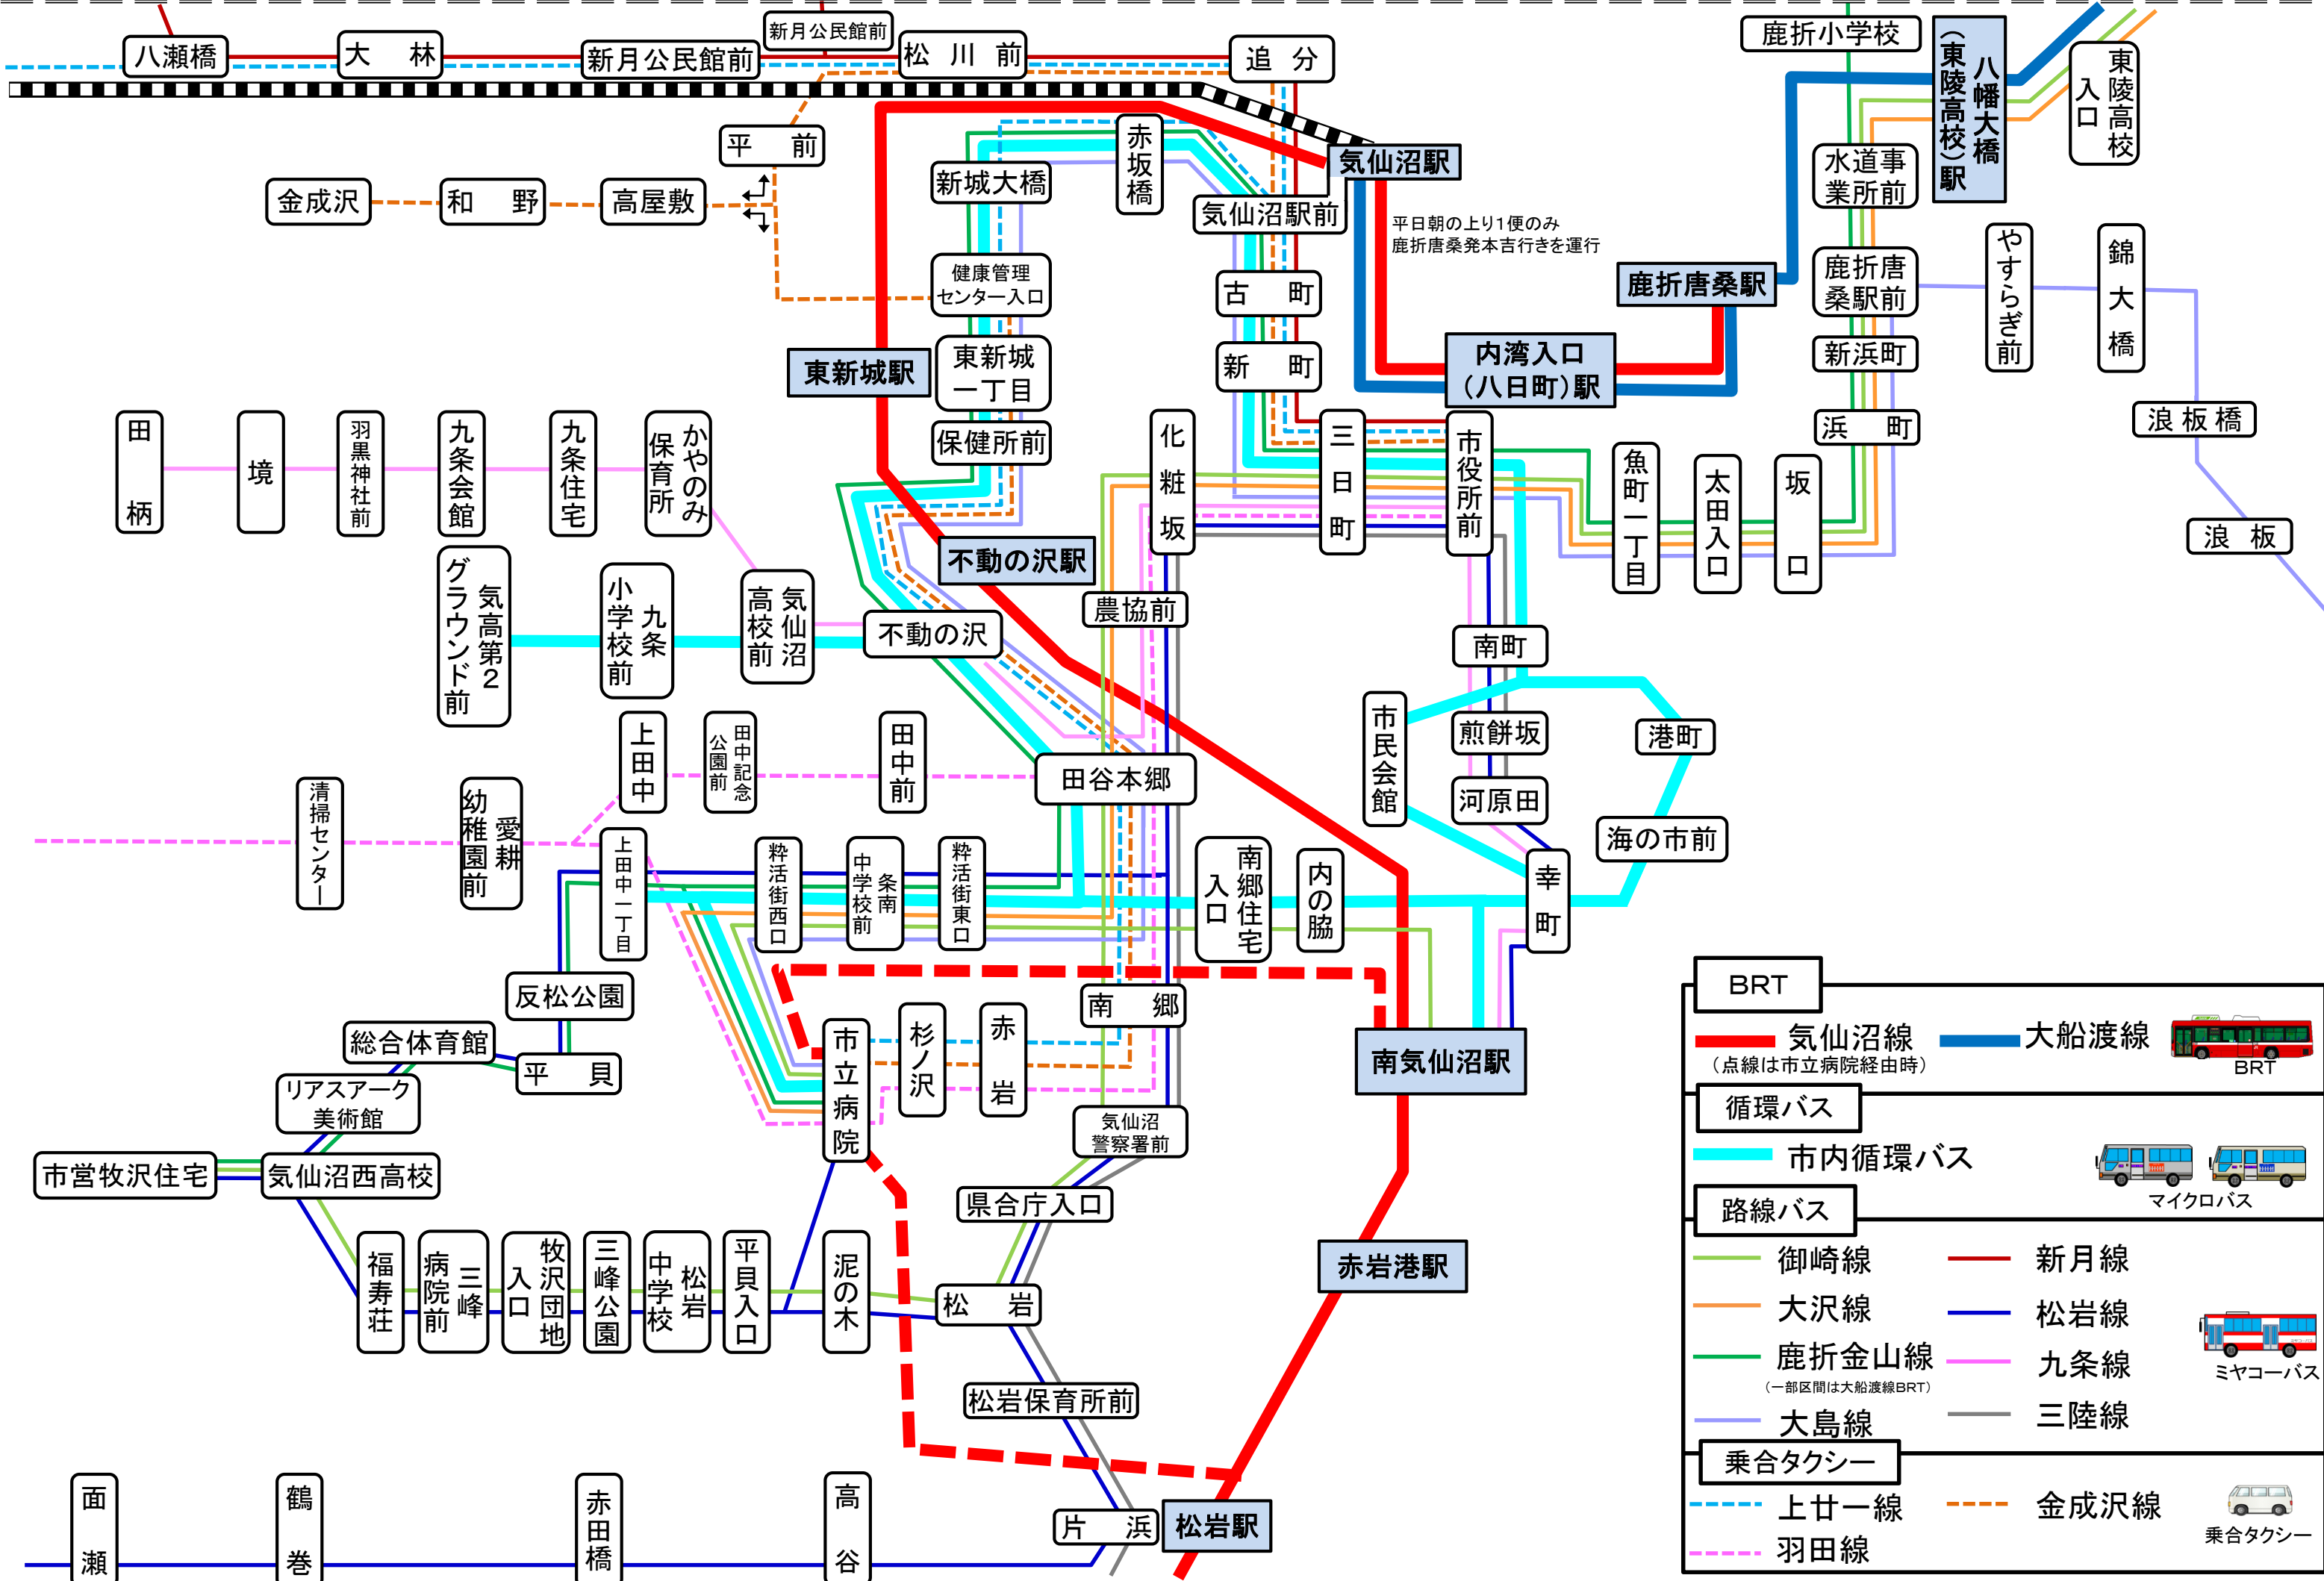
八瀬橋
大林
新月公民館前
新月公民館前
松川前
追分
鹿折小学校
八幡大橋（東陵高校）駅
東陵高校入口
平前
金成沢
和野
高屋敷
新城大橋
赤坂橋
気仙沼駅
気仙沼駅前
平日朝の上り1便のみ
鹿折唐桑発本吉行きを運行
水道事業所前
鹿折唐桑駅
鹿折唐桑駅前
やすらぎ前
錦大橋
健康管理センター入口
古町
新町
新浜町
東新城駅
東新城一丁目
内湾入口（八日町）駅
保健所前
浜町
浪板橋
田柄
境
羽黒神社前
九条会館
九条住宅
かやのみ保育所
化粧坂
三日町
市役所前
魚町一丁目
太田入口
坂口
浪板
不動の沢駅
農協前
気高第2グラウンド前
九条小学校前
気仙沼高校前
不動の沢
南町
市民会館
煎餅坂
港町
上田中
田中記念公園前
田中前
田谷本郷
河原田
清掃センター
愛耕幼稚園前
上田中一丁目
粋活街西口
条南中学校前
粋活街東口
南郷住宅入口
内の脇
海の市前
幸町
反松公園
南郷
総合体育館
平貝
市立病院
杉ノ沢
赤岩
南気仙沼駅
リアスアーク美術館
気仙沼警察署前
市営牧沢住宅
気仙沼西高校
県合庁入口
福寿荘
三峰病院前
牧沢団地入口
三峰公園
松岩中学校
平貝入口
泥の木
松岩
赤岩港駅
松岩保育所前
面瀬
鶴巻
赤田橋
高谷
片浜
松岩駅
BRT
気仙沼線
（点線は市立病院経由時）
大船渡線
BRT
循環バス
市内循環バス
マイクロバス
路線バス
御崎線
新月線
大沢線
松岩線
鹿折金山線
（一部区間は大船渡線BRT）
九条線
ミヤコーバス
大島線
三陸線
乗合タクシー
上廿一線
金成沢線
羽田線
乗合タクシー